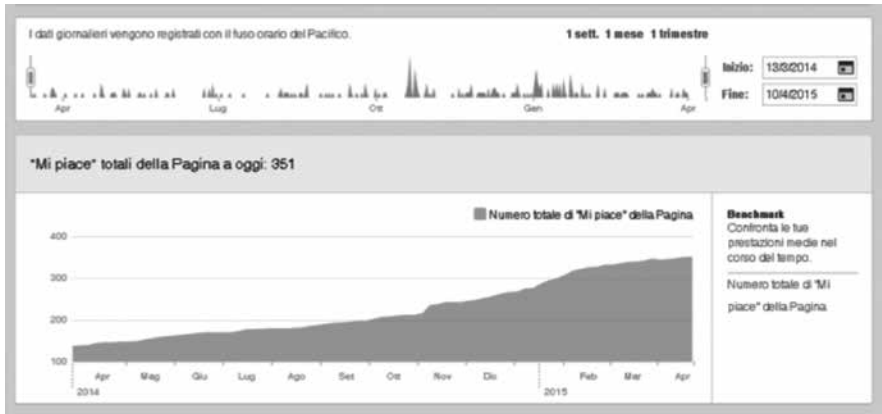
I dati giornalieri vengono registrati con il fuso orario del Pacifico.

1 sett. 1 mese 1 trimestre

Apr Lug Ott Gen Apr

Inizio: 13/3/2014

Fine: 10/4/2015

"Mi piace" totali della Pagina a oggi: 351

Numero totale di "Mi piace" della Pagina

400
300
200
100

Apr Mag Giu Lug Ago Set Ott Nov Dic Gen Feb Mar Apr
2014 2015

Benchmark
Confronta le tue prestazioni medie nel corso del tempo.

Numero totale di "Mi piace" della Pagina